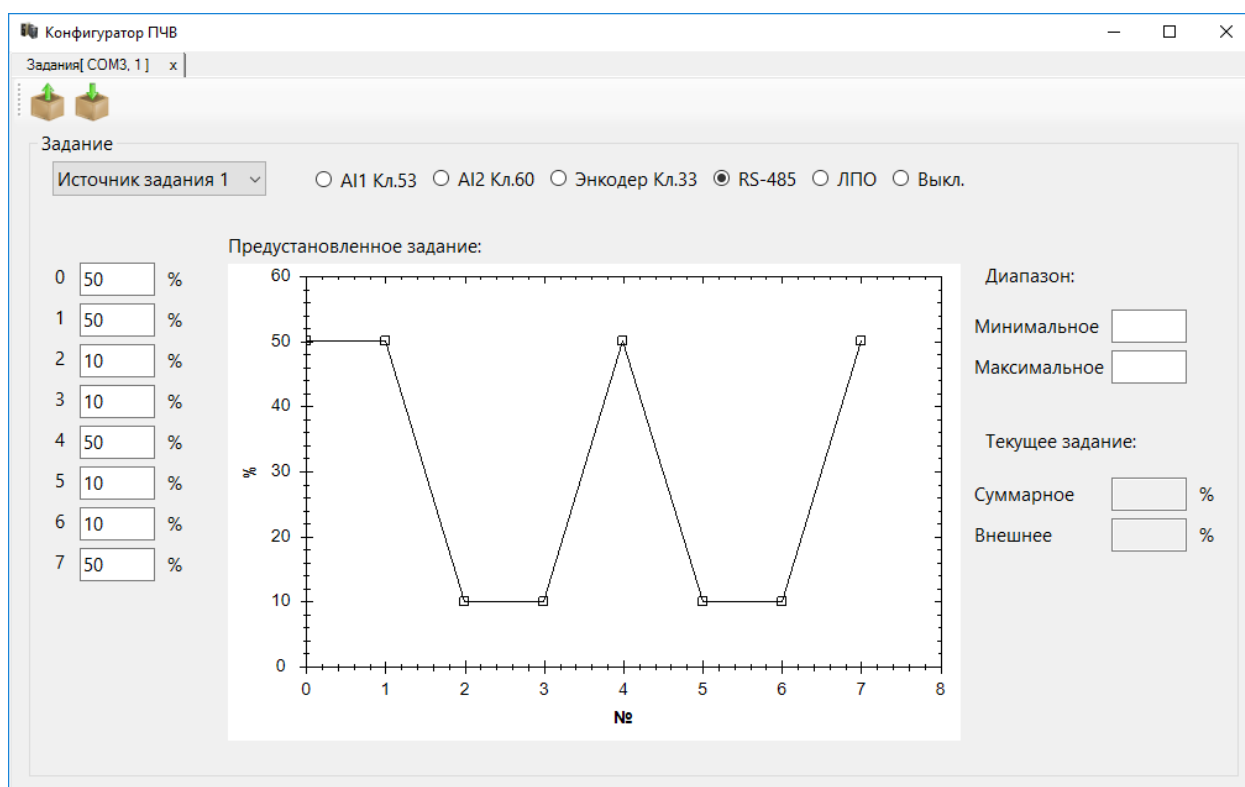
Конфигуратор ПЧВ

Задания[ COM3, 1 ] x

Задание

Источник задания 1

AI1 Кл.53 AI2 Кл.60 Энкодер Кл.33 RS-485 ЛПО Выкл.

| | | |
|---|---|---|
| 0 | 50 | % |
| 1 | 50 | % |
| 2 | 10 | % |
| 3 | 10 | % |
| 4 | 50 | % |
| 5 | 10 | % |
| 6 | 10 | % |
| 7 | 50 | % |

Предустановленное задание:

60
50
40
30
20
10
0
%
0 1 2 3 4 5 6 7 8
№

Диапазон:

Минимальное

Максимальное

Текущее задание:

Суммарное %

Внешнее %